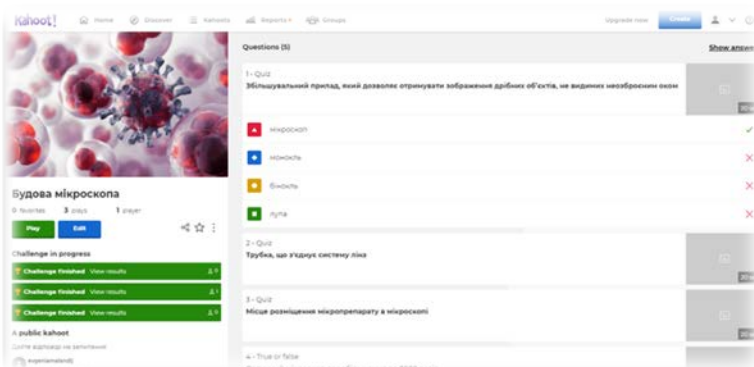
Kahoot! Home Discover Kahoots Reports Groups Upgrade now Create

Будова мікроскопа
0 favorites 3 plays 1 player
Play Edit

Challenge in progress
Challenge finished View results
Challenge finished View results
Challenge finished View results

A public kahoot
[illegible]
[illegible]

Questions (5) Show answers

1 - Quiz
Збільшувальний прилад, який дозволяє отримувати зображення дрібних об'єктів, не видимих неозброєним оком
мікроскоп
монокль
бінокль
лупа

2 - Quiz
Трубка, що з'єднує систему лінз

3 - Quiz
Місце розміщення мікропрепарату в мікроскопі

4 - True or false
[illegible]